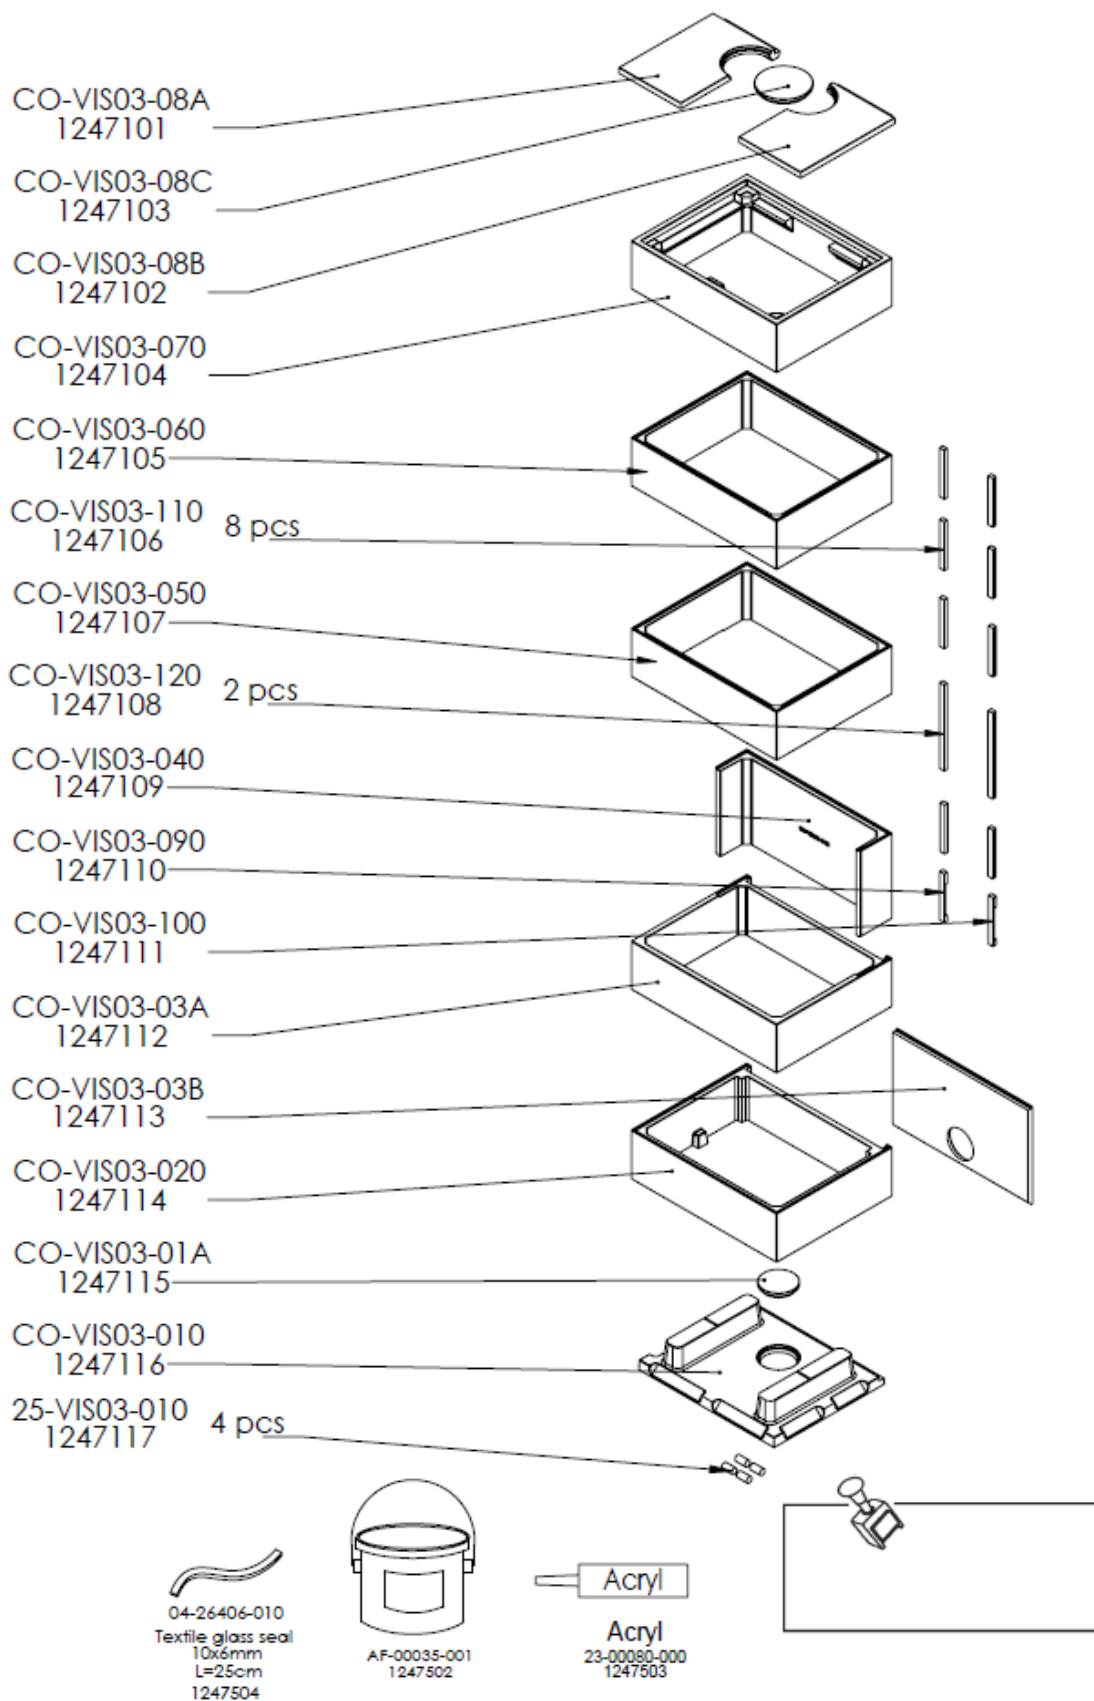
CO-VIS03-08A
1247101

CO-VIS03-08C
1247103

CO-VIS03-08B
1247102

CO-VIS03-070
1247104

CO-VIS03-060
1247105

CO-VIS03-110
1247106 8 pcs

CO-VIS03-050
1247107

CO-VIS03-120
1247108 2 pcs

CO-VIS03-040
1247109

CO-VIS03-090
1247110

CO-VIS03-100
1247111

CO-VIS03-03A
1247112

CO-VIS03-03B
1247113

CO-VIS03-020
1247114

CO-VIS03-01A
1247115

CO-VIS03-010
1247116

25-VIS03-010
1247117 4 pcs

04-26406-010
Textile glass seal
10x6mm
L=25cm
1247504

AF-00035-001
1247502

Acryl

Acryl
23-00080-000
1247503